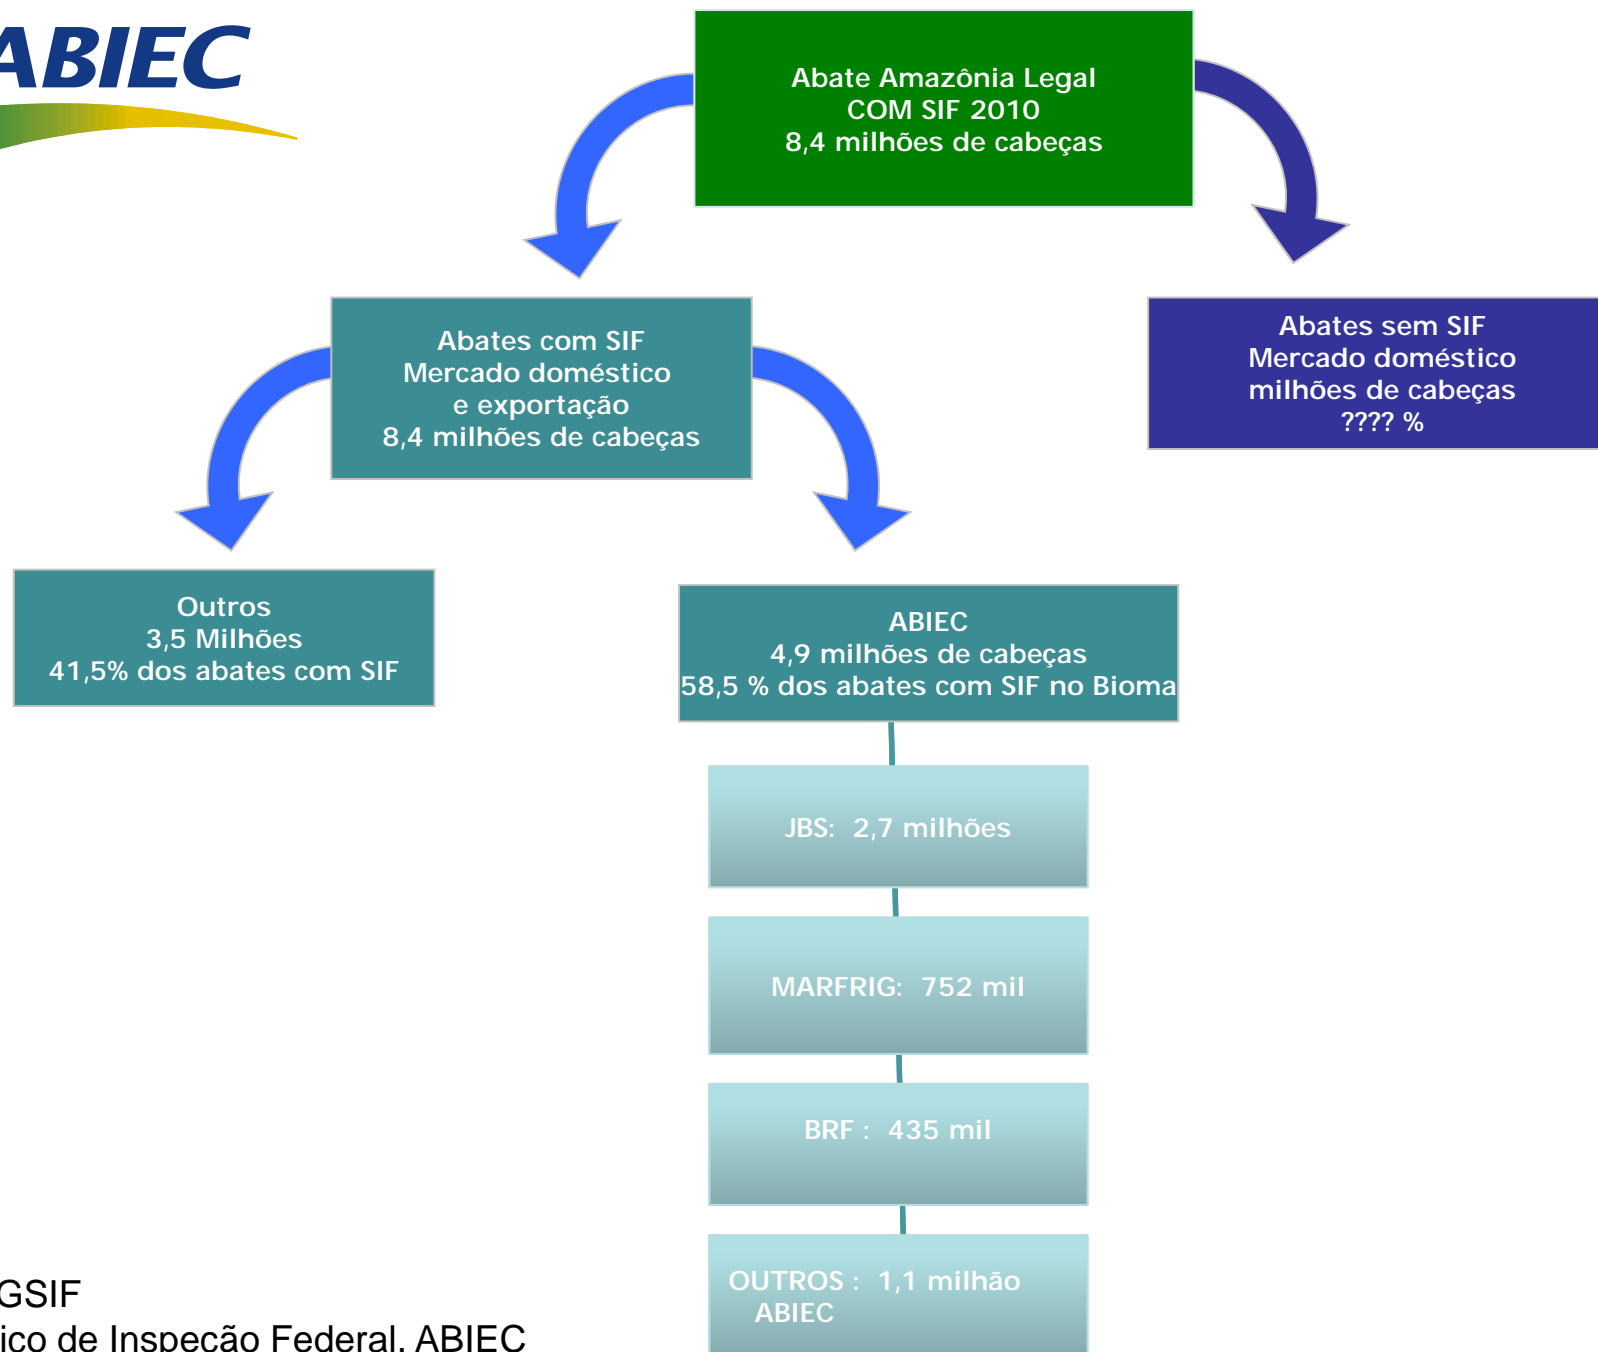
ABIEC

Abate Amazônia Legal
COM SIF 2010
8,4 milhões de cabeças

Abates com SIF
Mercado doméstico
e exportação
8,4 milhões de cabeças

Abates sem SIF
Mercado doméstico
milhões de cabeças
???? %

Outros
3,5 Milhões
41,5% dos abates com SIF

ABIEC
4,9 milhões de cabeças
58,5 % dos abates com SIF no Bioma

JBS: 2,7 milhões

MARFRIG: 752 mil

BRF : 435 mil

OUTROS : 1,1 milhão
ABIEC

GSIF
ico de Inspeção Federal, ABIEC